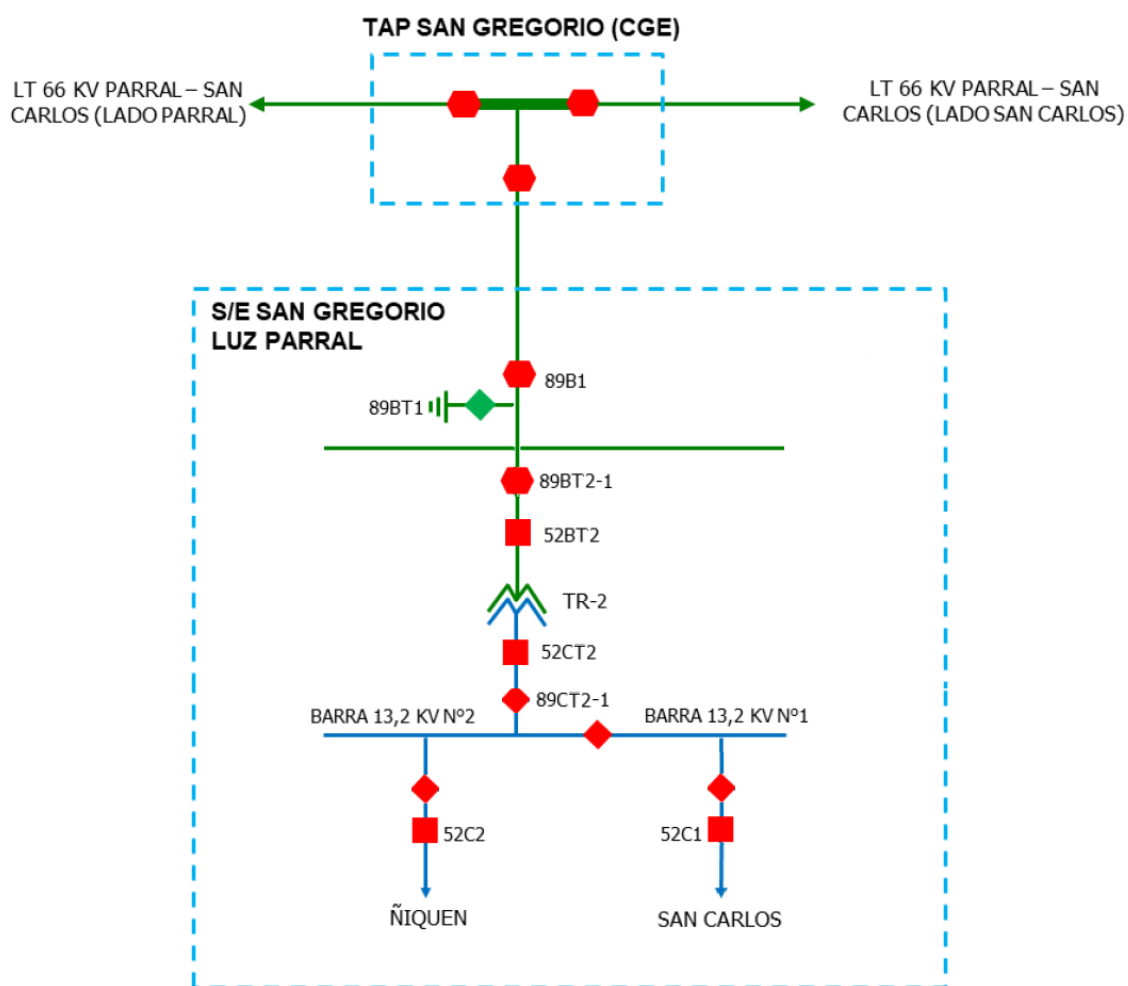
TAP SAN GREGORIO (CGE)

LT 66 KV PARRAL – SAN CARLOS (LADO PARRAL)

LT 66 KV PARRAL – SAN CARLOS (LADO SAN CARLOS)

S/E SAN GREGORIO LUZ PARRAL

89B1

89BT1

89BT2-1

52BT2

TR-2

52CT2

89CT2-1

BARRA 13,2 KV N°2

BARRA 13,2 KV N°1

52C2

52C1

ÑIQUEN

SAN CARLOS